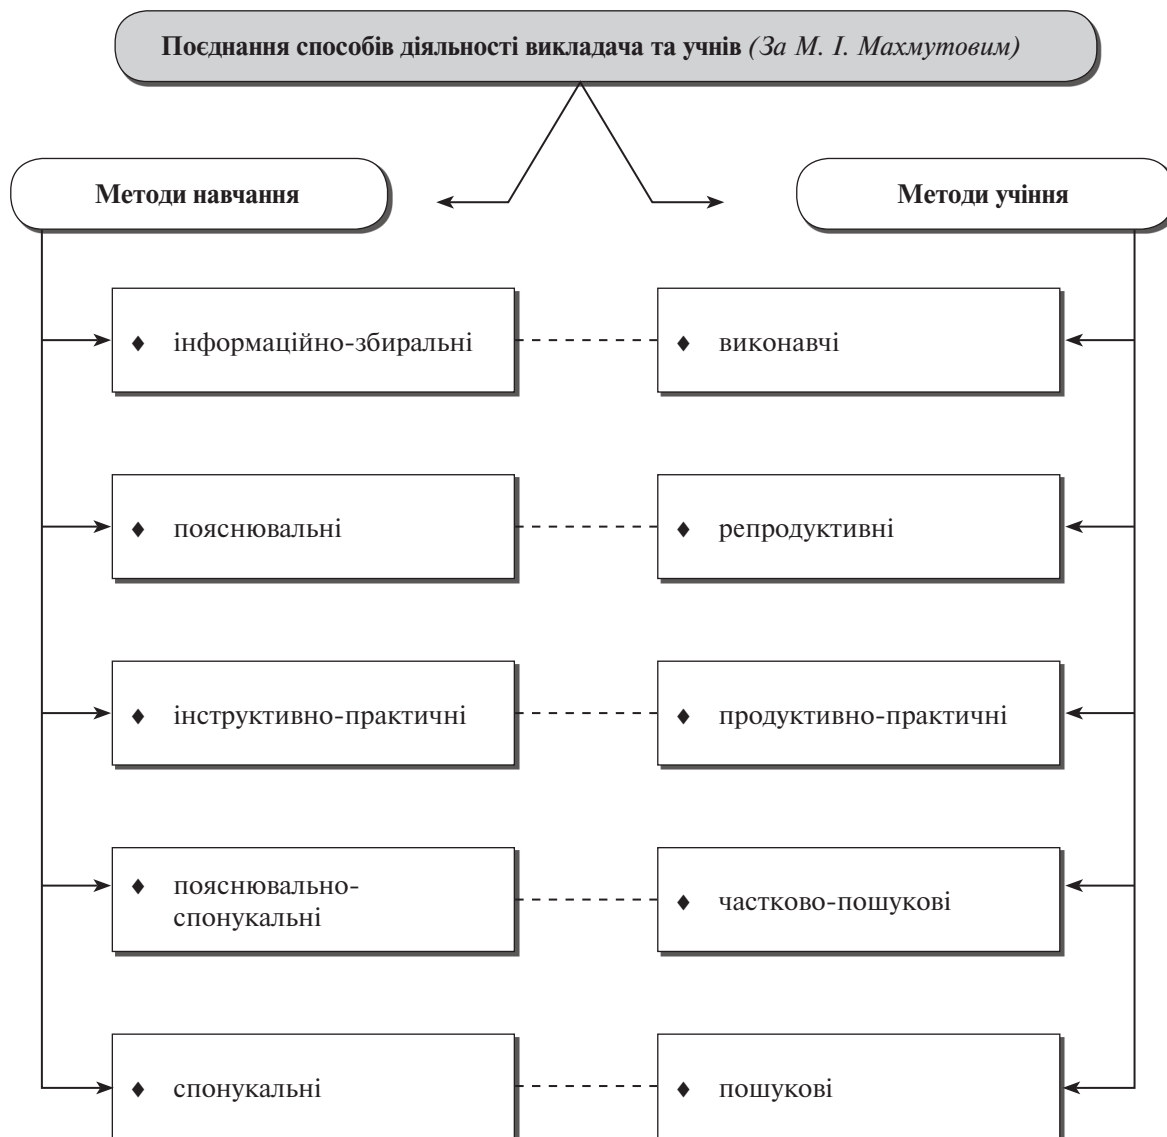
Поєднання способів діяльності викладача та учнів *(За М. І. Махмутовим)*

Методи навчання

Методи учіння

♦ інформаційно-збиральні

♦ виконавчі

♦ пояснювальні

♦ репродуктивні

♦ інструктивно-практичні

♦ продуктивно-практичні

♦ пояснювально-спонукальні

♦ частково-пошукові

♦ спонукальні

♦ пошукові